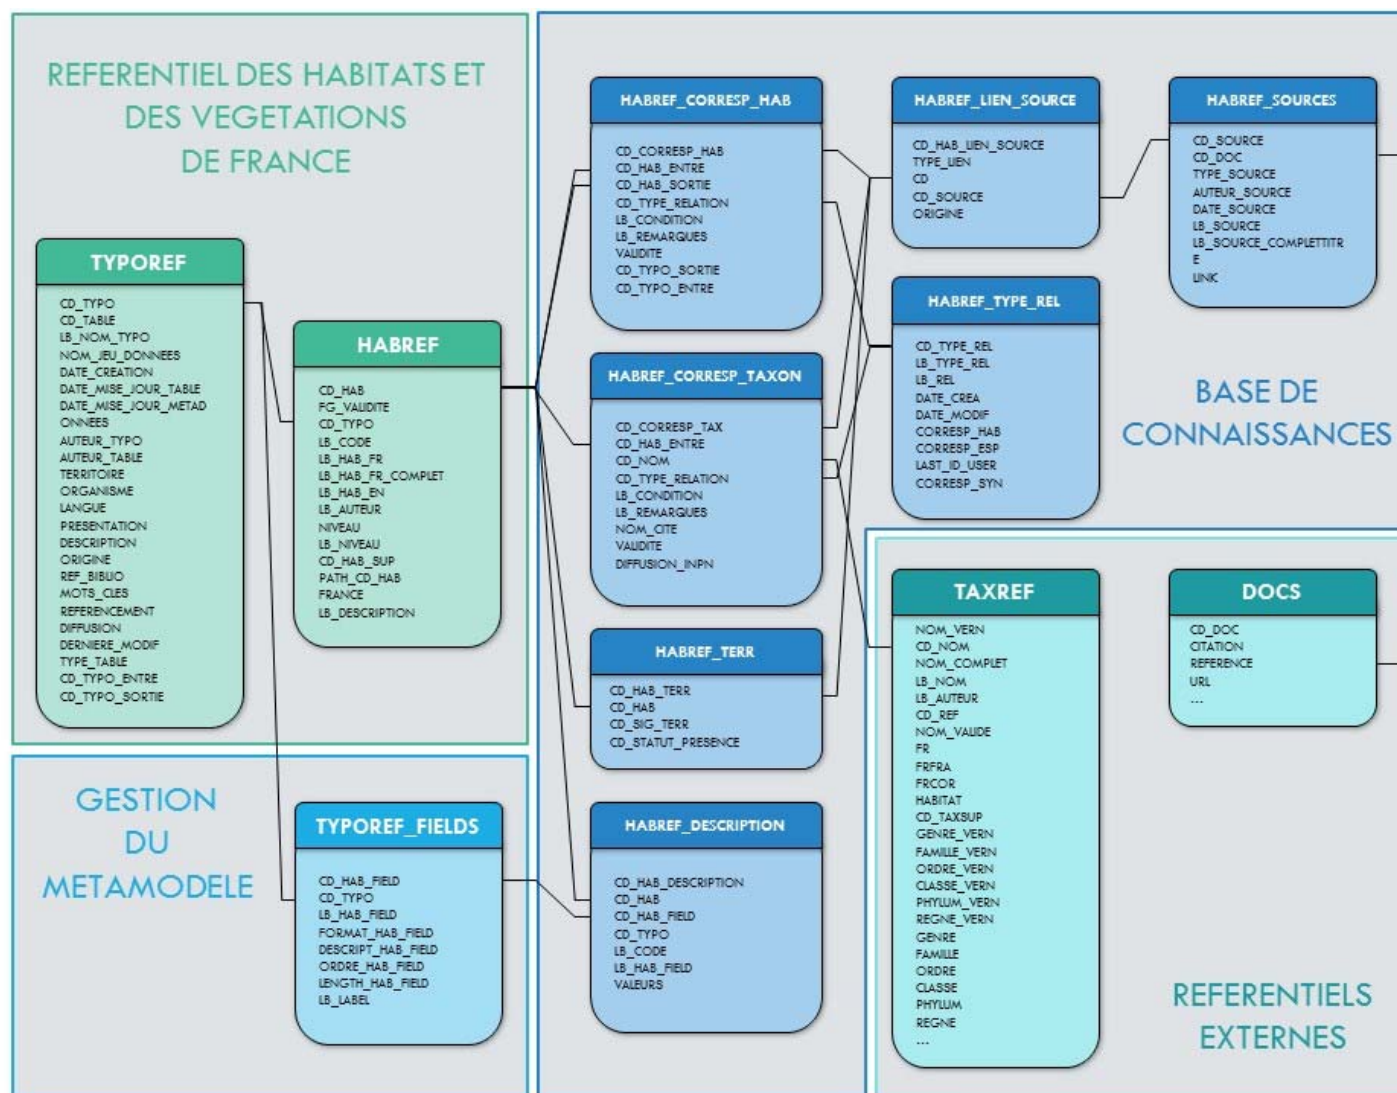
REFERENTIEL DES HABITATS ET DES VEGETATIONS DE FRANCE

TYPOREF
CD_TYPO
CD_TABLE
LB_NOM_TYPO
NOM_JEU_DONNEES
DATE_CREATION
DATE_MISE_JOUR_TABLE
DATE_MISE_JOUR_METAD
ONNEES
AUTEUR_TYPO
AUTEUR_TABLE
TERRITOIRE
ORGANISME
LANGUE
PRESENTATION
DESCRIPTION
ORIGINE
REF_BIBLIO
MOTS_CLES
REFERENCEMENT
DIFFUSION
DERNIERE_MODIF
TYPE_TABLE
CD_TYPO_ENTRE
CD_TYPO_SORTIE

HABREF
CD_HAB
FG_VALIDITE
CD_TYPO
LB_CODE
LB_HAB_FR
LB_HAB_FR_COMPLET
LB_HAB_EN
LB_AUTEUR
NIVEAU
LB_NIVEAU
CD_HAB_SUP
PATH_CD_HAB
FRANCE
LB_DESCRIPTION

GESTION DU METAMODELE

TYPOREF_FIELDS
CD_HAB_FIELD
CD_TYPO
LB_HAB_FIELD
FORMAT_HAB_FIELD
DESCRIPT_HAB_FIELD
ORDRE_HAB_FIELD
LENGTH_HAB_FIELD
LB_LABEL

HABREF_CORRESP_HAB
CD_CORRESP_HAB
CD_HAB_ENTRE
CD_HAB_SORTIE
CD_TYPE_RELATION
LB_CONDITION
LB_REMARQUES
VALIDITE
CD_TYPO_SORTIE
CD_TYPO_ENTRE

HABREF_CORRESP_TAXON
CD_CORRESP_TAX
CD_HAB_ENTRE
CD_NOM
CD_TYPE_RELATION
LB_CONDITION
LB_REMARQUES
NOM_CITE
VALIDITE
DIFFUSION_INPN

HABREF_TERR
CD_HAB_TERR
CD_HAB
CD_SIG_TERR
CD_STATUT_PRESENCE

HABREF_DESCRIPTION
CD_HAB_DESCRIPTION
CD_HAB
CD_HAB_FIELD
CD_TYPO
LB_CODE
LB_HAB_FIELD
VALEURS

HABREF_LIEN_SOURCE
CD_HAB_LIEN_SOURCE
TYPE_LIEN
CD
CD_SOURCE
ORIGINE

HABREF_TYPE_REL
CD_TYPE_REL
LB_TYPE_REL
LB_REL
DATE_CREA
DATE_MODIF
CORRESP_HAB
CORRESP_ESP
LAST_ID_USER
CORRESP_SYN

HABREF_SOURCES
CD_SOURCE
CD_DOC
TYPE_SOURCE
AUTEUR_SOURCE
DATE_SOURCE
LB_SOURCE
LB_SOURCE_COMPLETTITRE
LINK

BASE DE CONNAISSANCES

TAXREF
NOM_VERN
CD_NOM
NOM_COMPLET
LB_NOM
LB_AUTEUR
CD_REF
NOM_VALIDE
FR
FRFRA
FRCOR
HABITAT
CD_TAXSUP
GENRE_VERN
FAMILLE_VERN
ORDRE_VERN
CLASSE_VERN
PHYLUM_VERN
REGNE_VERN
GENRE
FAMILLE
ORDRE
CLASSE
PHYLUM
REGNE
...

DOCS
CD_DOC
CITATION
REFERENCE
URL
...

REFERENTIELS EXTERNES